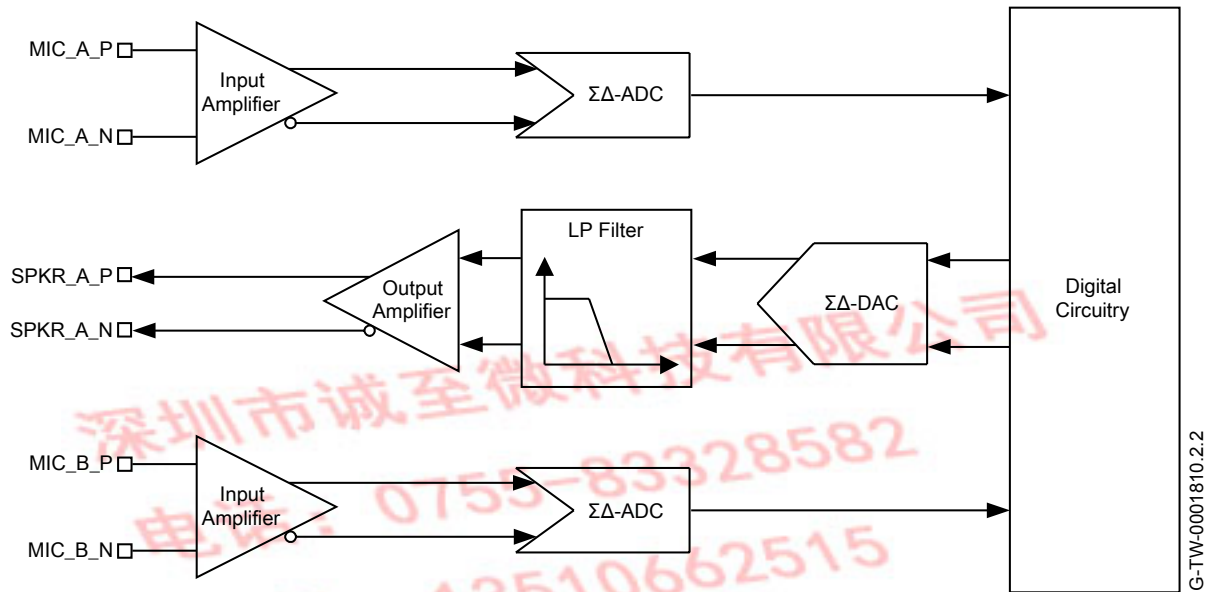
MIC_A_P
Input Amplifier
MIC_A_N
ΣΔ-ADC
LP Filter
SPKR_A_P
Output Amplifier
SPKR_A_N
ΣΔ-DAC
Digital Circuitry
MIC_B_P
Input Amplifier
MIC_B_N
ΣΔ-ADC
深圳市诚至微科技有限公司
电话：0755-83328582
13510662515
G-TW-0001810.2.2